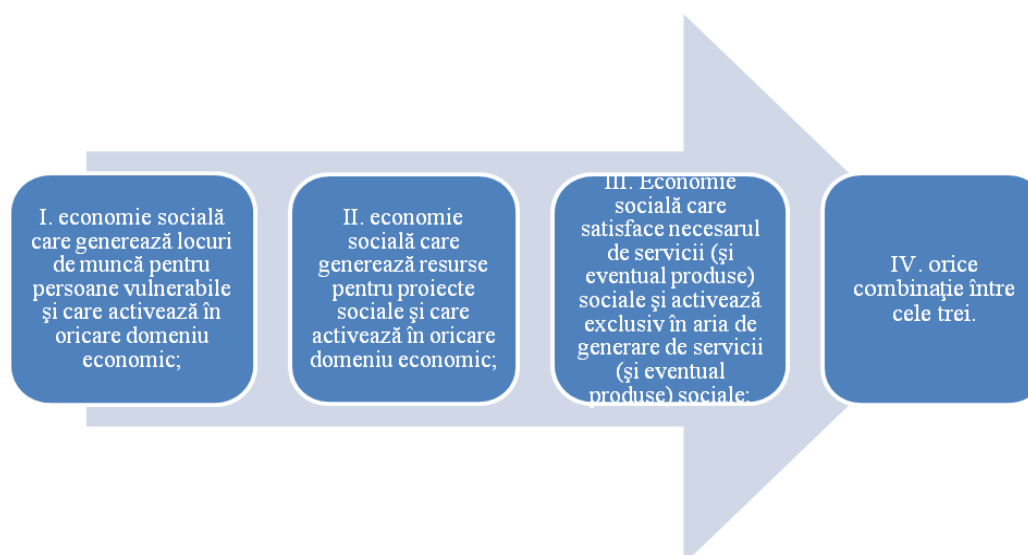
I. economie socială care generează locuri de muncă pentru persoane vulnerabile şi care activează în oricare domeniu economic;

II. economie socială care generează resurse pentru proiecte sociale şi care activează în oricare domeniu economic;

III. Economie socială care satisface necesarul de servicii (şi eventual produse) sociale şi activează exclusiv în aria de generare de servicii (şi eventual produse) sociale;

IV. orice combinaţie între cele trei.